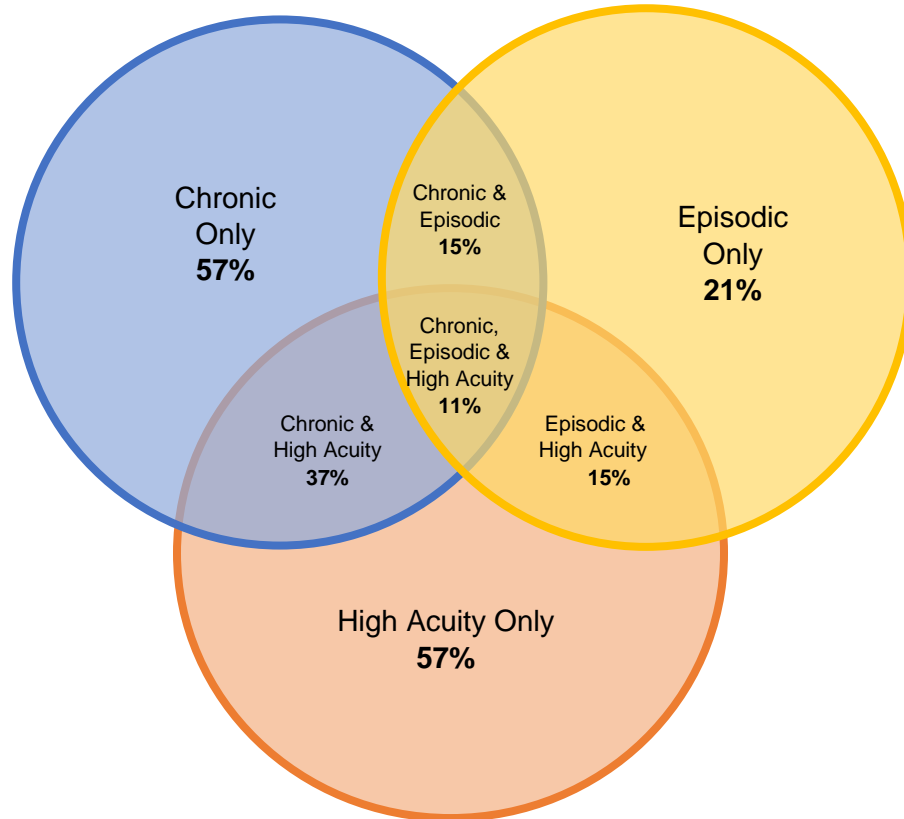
Chronic Only
**57%**

Chronic & Episodic
**15%**

Episodic Only
**21%**

Chronic, Episodic & High Acuity
**11%**

Chronic & High Acuity
**37%**

Episodic & High Acuity
**15%**

High Acuity Only
**57%**